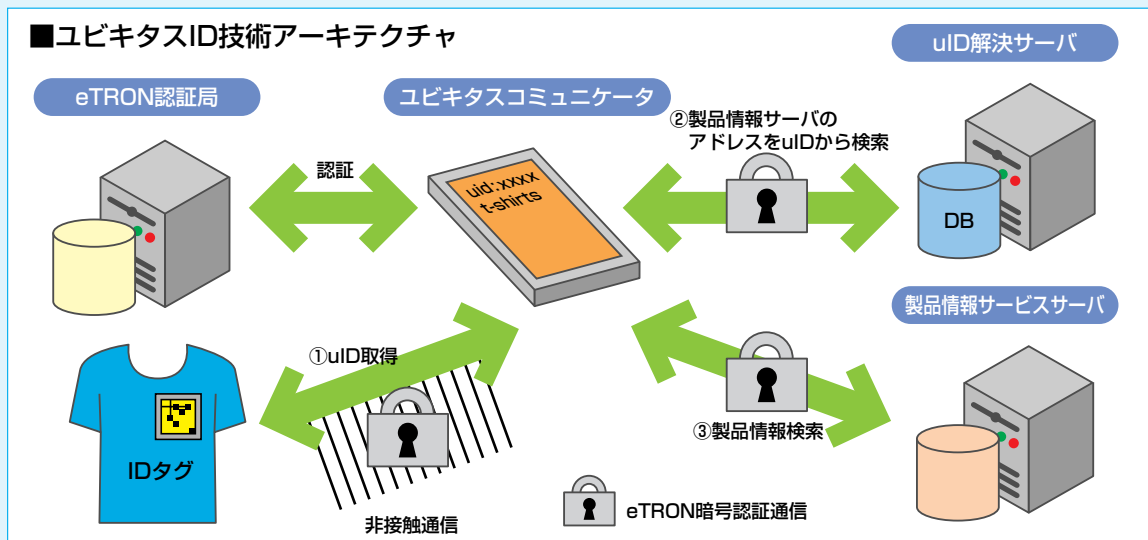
■ユビキタスID技術アーキテクチャ

uID解決サーバ

eTRON認証局

ユビキタスコミュニケータ

②製品情報サーバのアドレスをuIDから検索

認証

uid:xxxx
t-shirts

DB

製品情報サービスサーバ

①uID取得

IDタグ

③製品情報検索

eTRON暗号認証通信

非接触通信